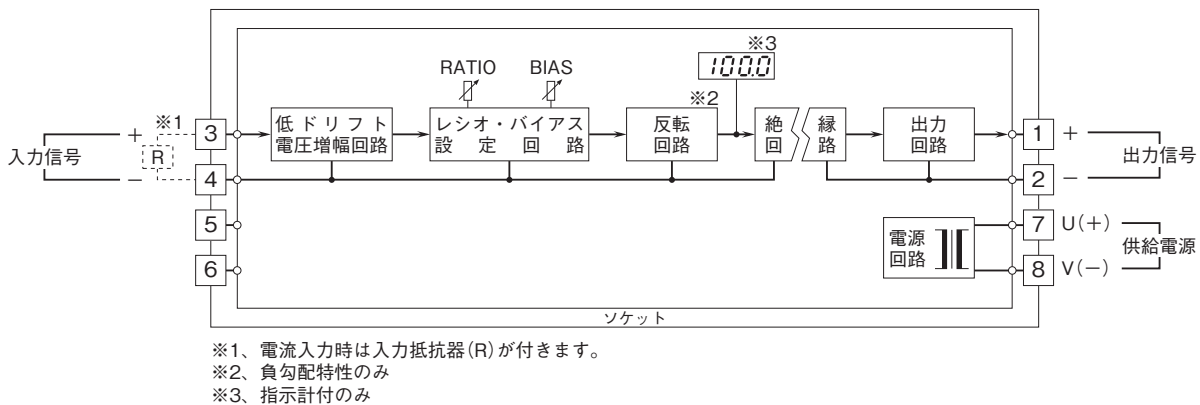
※3
100.0
RATIO BIAS
※2
※1
入力信号
+
R
−
3
4
5
6
低ドリフト 電圧増幅回路
レシオ・バイアス 設定回路
反転 回路
絶 回
縁 路
出力 回路
1 +
2 −
出力信号
電源 回路
7 U(+)
8 V(−)
供給電源
ソケット

※1、電流入力時は入力抵抗器(R)が付きます。
※2、負勾配特性のみ
※3、指示計付のみ